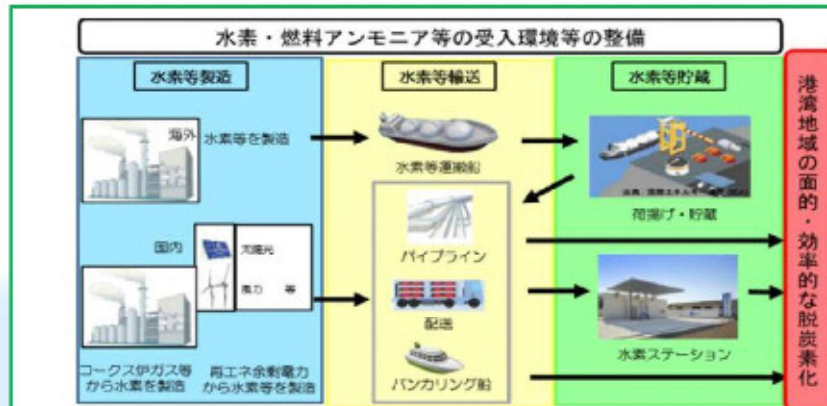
水素・燃料アンモニア等の受入環境等の整備

水素等製造

海外

水素等を製造

国内

太陽光

風力　等

コークス炉ガス等から水素を製造

再エネ余剰電力から水素等を製造

水素等輸送

水素等運搬船

パイプライン

配送

バンカリング船

水素等貯蔵

出典：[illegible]

荷揚げ・貯蔵

水素ステーション

港湾地域の面的・効率的な脱炭素化